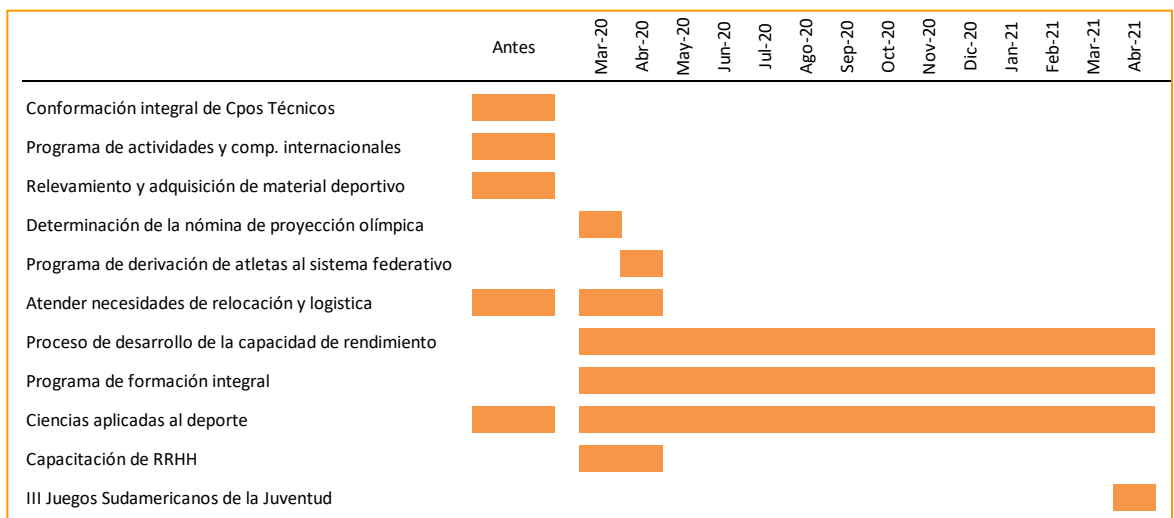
| | Antes | Mar-20 | Abr-20 | May-20 | Jun-20 | Jul-20 | Ago-20 | Sep-20 | Oct-20 | Nov-20 | Dic-20 | Jan-21 | Feb-21 | Mar-21 | Abr-21 |
|---|---|---|---|---|---|---|---|---|---|---|---|---|---|---|---|
| Conformación integral de Cpos Técnicos | | | | | | | | | | | | | | | |
| Programa de actividades y comp. internacionales | | | | | | | | | | | | | | | |
| Relevamiento y adquisición de material deportivo | | | | | | | | | | | | | | | |
| Determinación de la nómina de proyección olímpica | | | | | | | | | | | | | | | |
| Programa de derivación de atletas al sistema federativo | | | | | | | | | | | | | | | |
| Atender necesidades de relocación y logistica | | | | | | | | | | | | | | | |
| Proceso de desarrollo de la capacidad de rendimiento | | | | | | | | | | | | | | | |
| Programa de formación integral | | | | | | | | | | | | | | | |
| Ciencias aplicadas al deporte | | | | | | | | | | | | | | | |
| Capacitación de RRHH | | | | | | | | | | | | | | | |
| III Juegos Sudamericanos de la Juventud | | | | | | | | | | | | | | | |